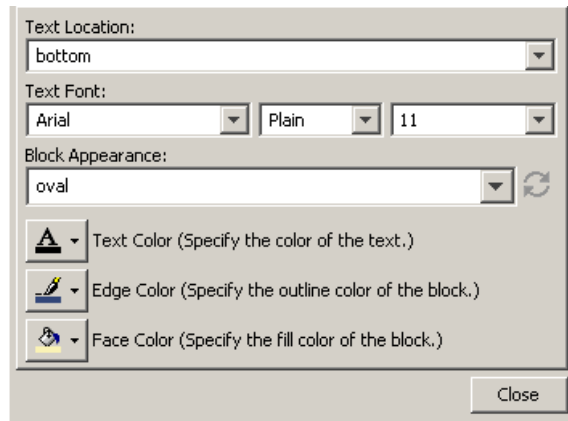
Text Location:
bottom
Text Font:
Arial
Plain
11
Block Appearance:
oval
Text Color (Specify the color of the text.)
Edge Color (Specify the outline color of the block.)
Face Color (Specify the fill color of the block.)
Close